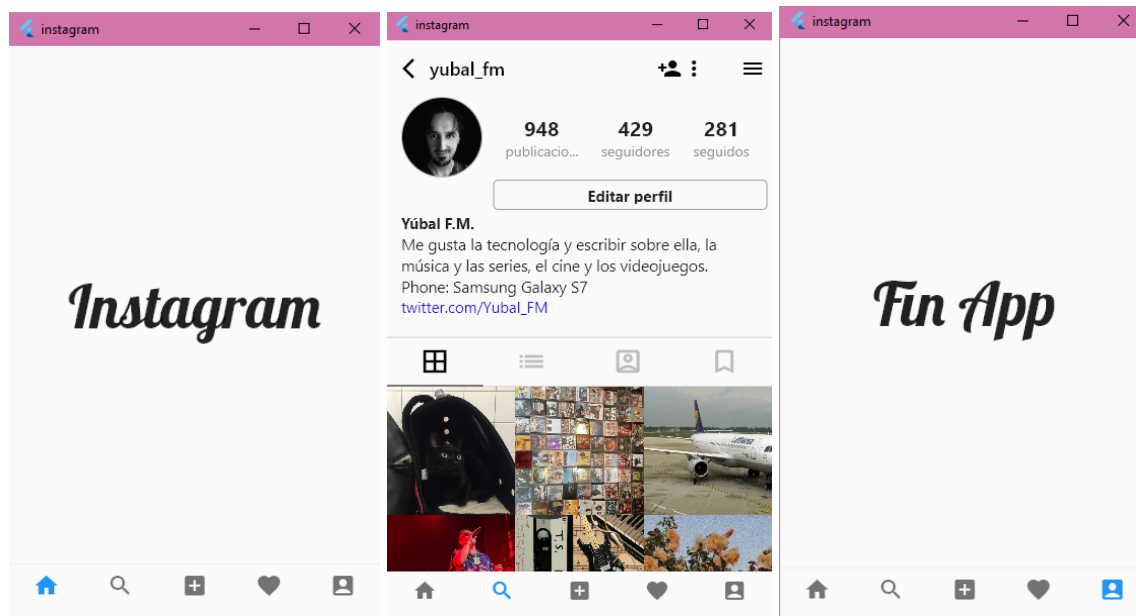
instagram

Instagram

instagram

yubal_fm

948
publicacio...

429
seguidores

281
seguidos

Editar perfil

Yúbal F.M.
Me gusta la tecnología y escribir sobre ella, la música y las series, el cine y los videojuegos.
Phone: Samsung Galaxy S7
twitter.com/Yubal_FM

instagram

Fin App